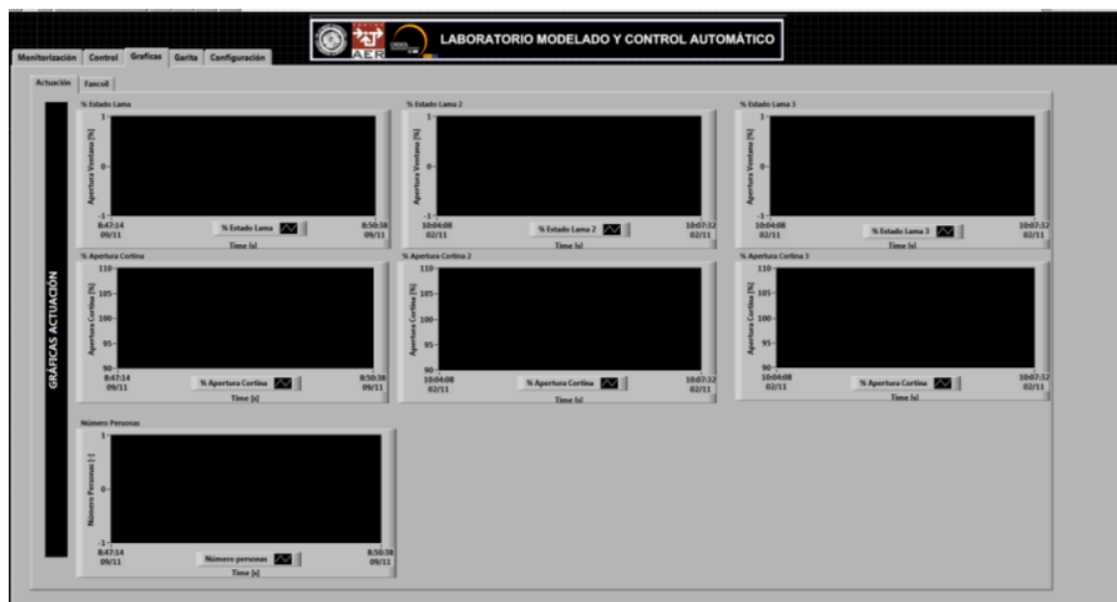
AER

LABORATORIO MODELADO Y CONTROL AUTOMÁTICO

Monitorización | Control | Graficas | Garita | Configuración

Actuación | Fancoil

GRÁFICAS ACTUACIÓN

% Estado Lama
Apertura Ventana [%]
1
0
-1
8:47:14 09/11
% Estado Lama
8:50:38 09/11
Time [s]

% Estado Lama 2
Apertura Ventana [%]
1
0
-1
10:04:08 02/11
% Estado Lama 2
10:07:12 02/11
Time [s]

% Estado Lama 3
Apertura Ventana [%]
1
0
-1
10:04:08 02/11
% Estado Lama 3
10:07:12 02/11
Time [s]

% Apertura Cortina
Apertura Cortina [%]
110
105
100
95
90
8:47:14 09/11
% Apertura Cortina
8:50:38 09/11
Time [s]

% Apertura Cortina 2
Apertura Cortina [%]
110
105
100
95
90
10:04:08 02/11
% Apertura Cortina
10:07:12 02/11
Time [s]

% Apertura Cortina 3
Apertura Cortina [%]
110
105
100
95
90
10:04:08 02/11
% Apertura Cortina
10:07:12 02/11
Time [s]

Número Personas
Número Personas [-]
1
0
-1
8:47:14 09/11
Número personas
8:50:38 09/11
Time [s]